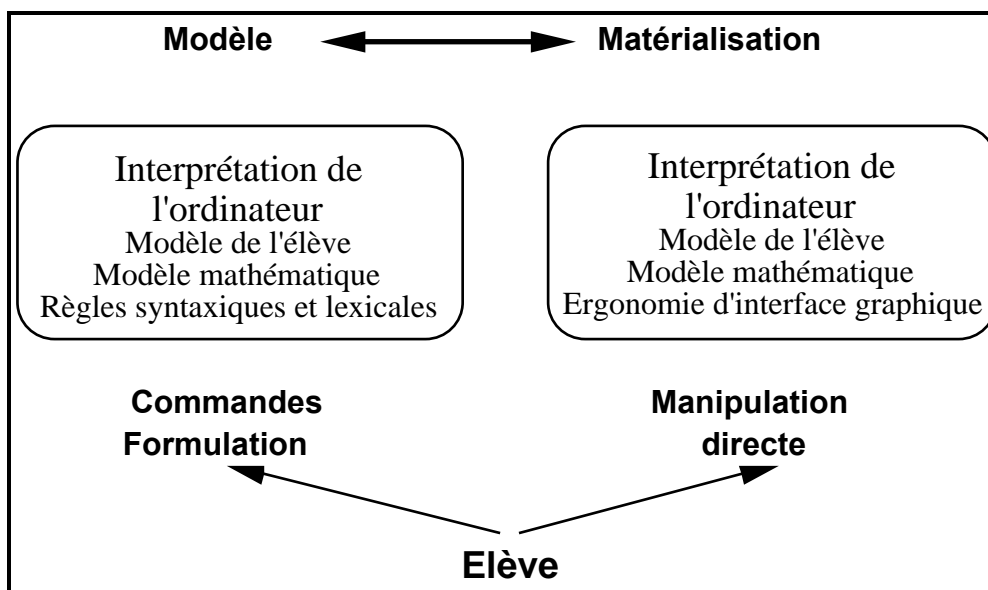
Modèle Matérialisation

Interprétation de l'ordinateur
Modèle de l'élève
Modèle mathématique
Règles syntaxiques et lexicales

Interprétation de l'ordinateur
Modèle de l'élève
Modèle mathématique
Ergonomie d'interface graphique

Commandes
Formulation

Manipulation
directe

Elève